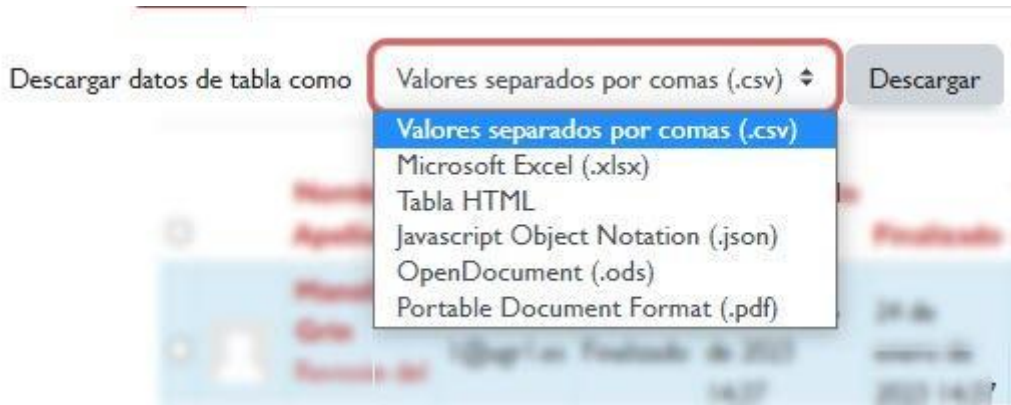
Descargar datos de tabla como Valores separados por comas (.csv) ⬍ Descargar

Valores separados por comas (.csv)
Microsoft Excel (.xlsx)
Tabla HTML
Javascript Object Notation (.json)
OpenDocument (.ods)
Portable Document Format (.pdf)

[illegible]